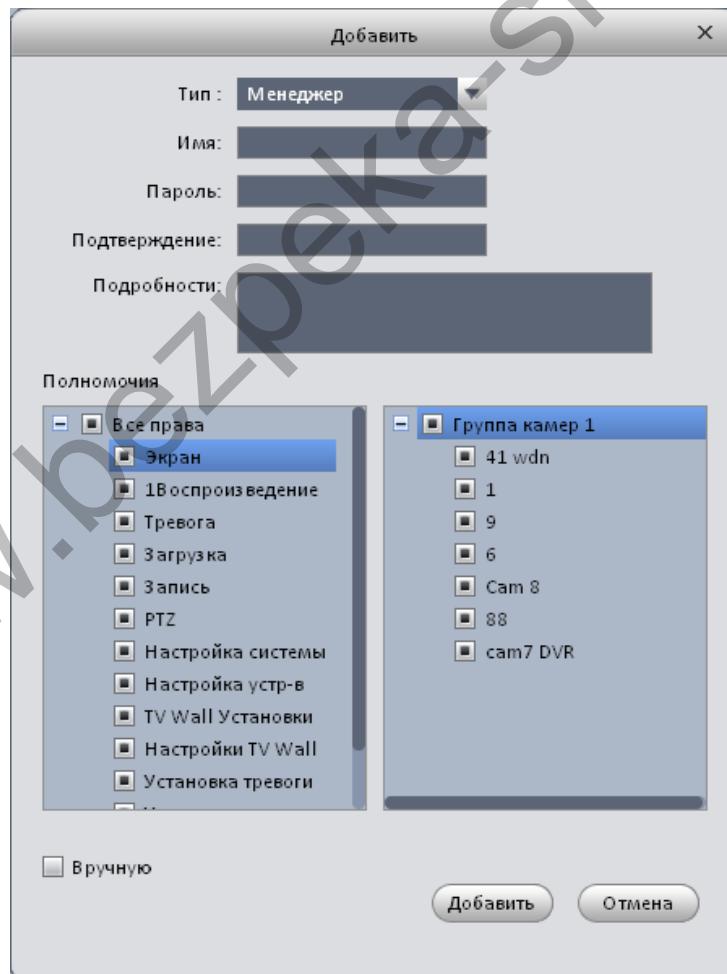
Добавить ×

Тип : Менеджер

Имя:

Пароль:

Подтверждение:

Подробности:

Полномочия

Все права
Экран
1Воспроизведение
Тревога
Загрузка
Запись
PTZ
Настройка системы
Настройка устр-в
TV Wall Установки
Настройки TV Wall
Установка тревоги
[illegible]

Группа камер 1
41 wdn
1
9
6
Cam 8
88
cam7 DVR

Вручную

Добавить Отмена

www.bezpeka-sh